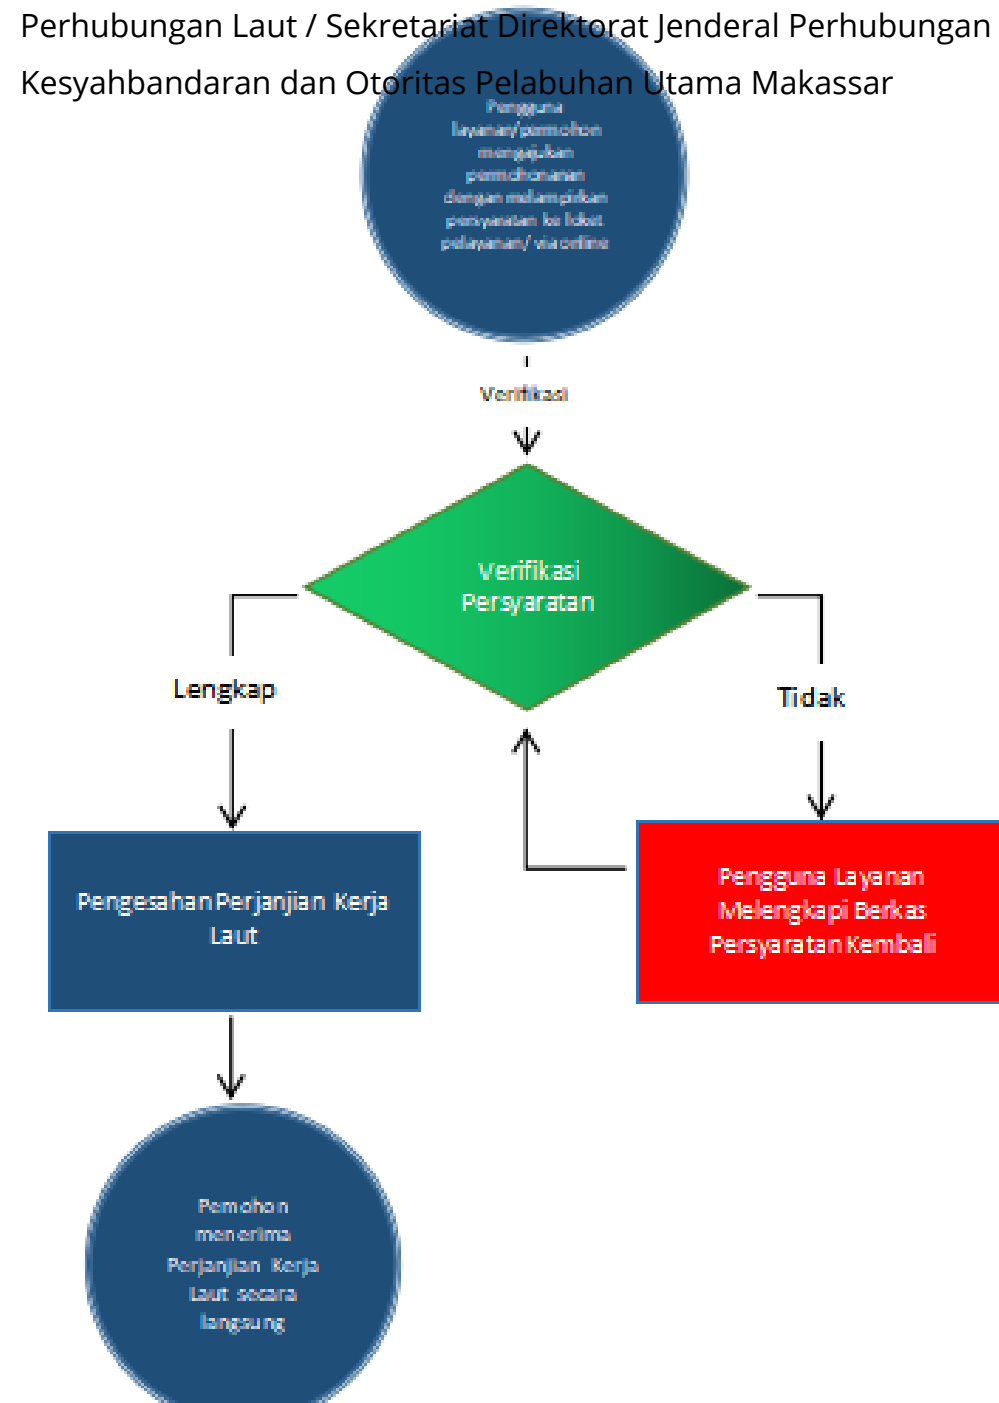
Perhubungan Laut / Sekretariat Direktorat Jenderal Perhubungan Kesyahbandaran dan Otoritas Pelabuhan Utama Makassar

Pengguna layanan/pemohon mengajukan permohonanan dengan melampirkan persyaratan ke loket pelayanan/ via online

Verifikasi

Verifikasi Persyaratan

Lengkap

Tidak

Pengesahan Perjanjian Kerja Laut

Pengguna Layanan Melengkapi Berkas Persyaratan Kembali

Pemohon menerima Perjanjian Kerja Laut secara langsung